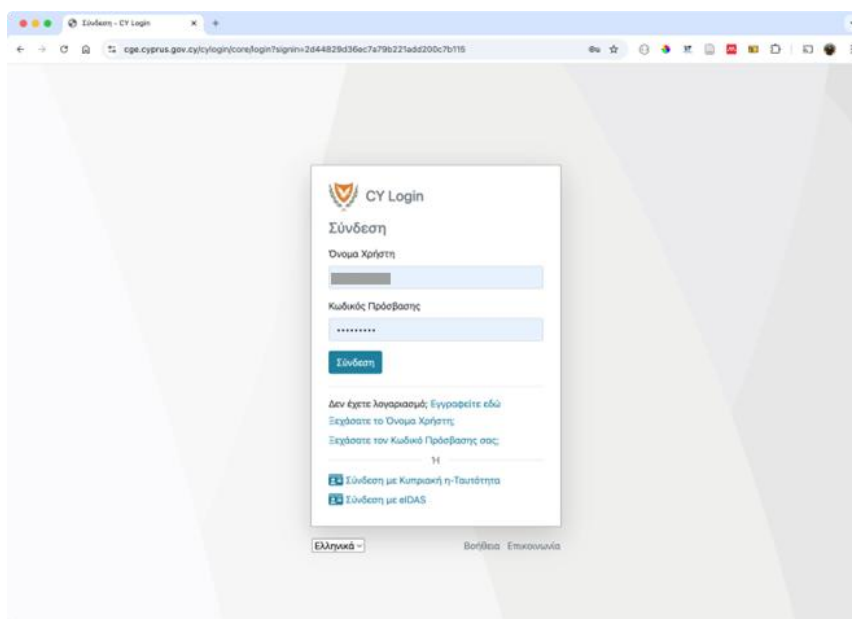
Σύνδεση - CY Login

cge.cyprus.gov.cy/cylogin/core/login?signin=2d44829d36ec7a79b221add200c7b115

CY Login

Σύνδεση

Όνομα Χρήστη

Κωδικός Πρόσβασης

••••••••••

Σύνδεση

Δεν έχετε λογαριασμό; Εγγραφείτε εδώ

Ξεχάσατε το Όνομα Χρήστη;

Ξεχάσατε τον Κωδικό Πρόσβασης σας;

Ή

Σύνδεση με Κυπριακή η-Ταυτότητα

Σύνδεση με eIDAS

Ελληνικά

Βοήθεια Επικοινωνία